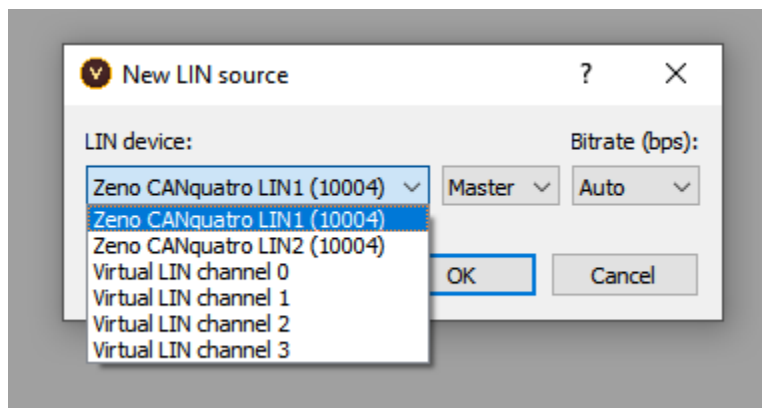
New LIN source

?

LIN device:

Bitrate (bps):

Zeno CANquatro LIN1 (10004)

Master

Auto

Zeno CANquatro LIN1 (10004)
Zeno CANquatro LIN2 (10004)
Virtual LIN channel 0
Virtual LIN channel 1
Virtual LIN channel 2
Virtual LIN channel 3

OK

Cancel